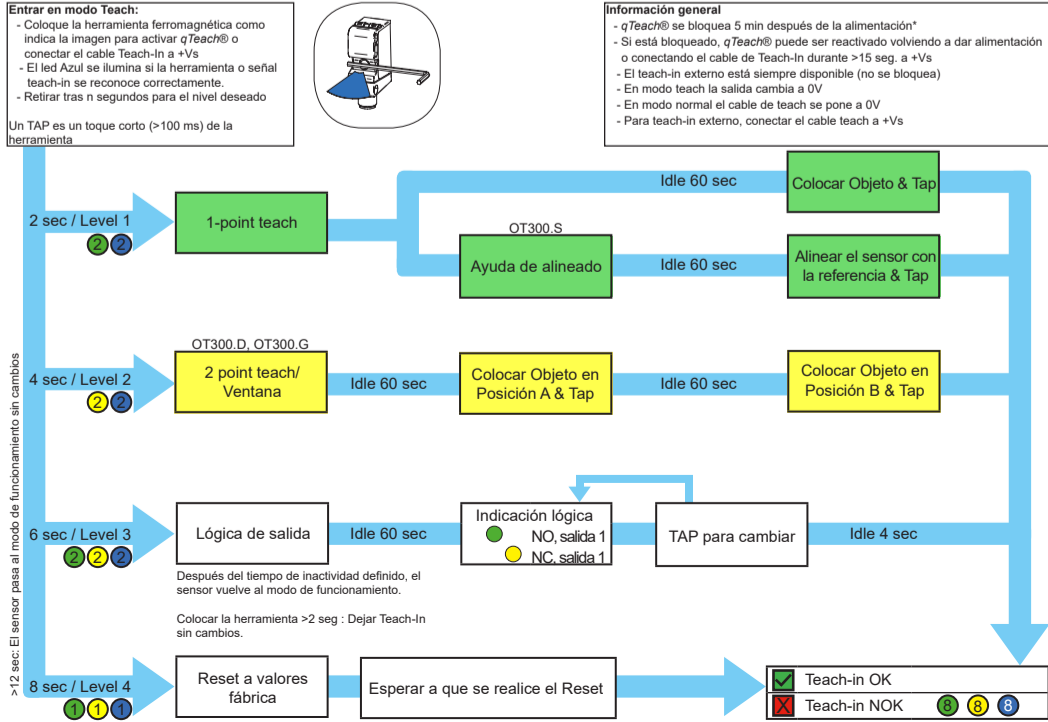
Entrar en modo Teach:
- Coloque la herramienta ferromagnética como indica la imagen para activar qTeach® o conectar el cable Teach-In a +Vs
- El led Azul se ilumina si la herramienta o señal teach-in se reconoce correctamente.
- Retirar tras n segundos para el nivel deseado

Un TAP es un toque corto (>100 ms) de la herramienta

Información general
- qTeach® se bloquea 5 min después de la alimentación*
- Si está bloqueado, qTeach® puede ser reactivado volviendo a dar alimentación o conectando el cable de Teach-In durante >15 seg. a +Vs
- El teach-in externo está siempre disponible (no se bloquea)
- En modo teach la salida cambia a 0V
- En modo normal el cable de teach se pone a 0V
- Para teach-in externo, conectar el cable teach a +Vs

2 sec / Level 1
2 2
1-point teach
Idle 60 sec
Colocar Objeto & Tap
OT300.S
Ayuda de alineado
Idle 60 sec
Alinear el sensor con la referencia & Tap

4 sec / Level 2
2 2
OT300.D, OT300.G
2 point teach/ Ventana
Idle 60 sec
Colocar Objeto en Posición A & Tap
Idle 60 sec
Colocar Objeto en Posición B & Tap

6 sec / Level 3
2 2 2
Lógica de salida
Idle 60 sec
Indicación lógica
NO, salida 1
NC, salida 1
TAP para cambiar
Idle 4 sec

Después del tiempo de inactividad definido, el sensor vuelve al modo de funcionamiento.

Colocar la herramienta >2 seg : Dejar Teach-In sin cambios.

>12 sec: El sensor pasa al modo de funcionamiento sin cambios

8 sec / Level 4
1 1 1
Reset a valores fábrica
Esperar a que se realice el Reset

Teach-in OK
Teach-in NOK 8 8 8